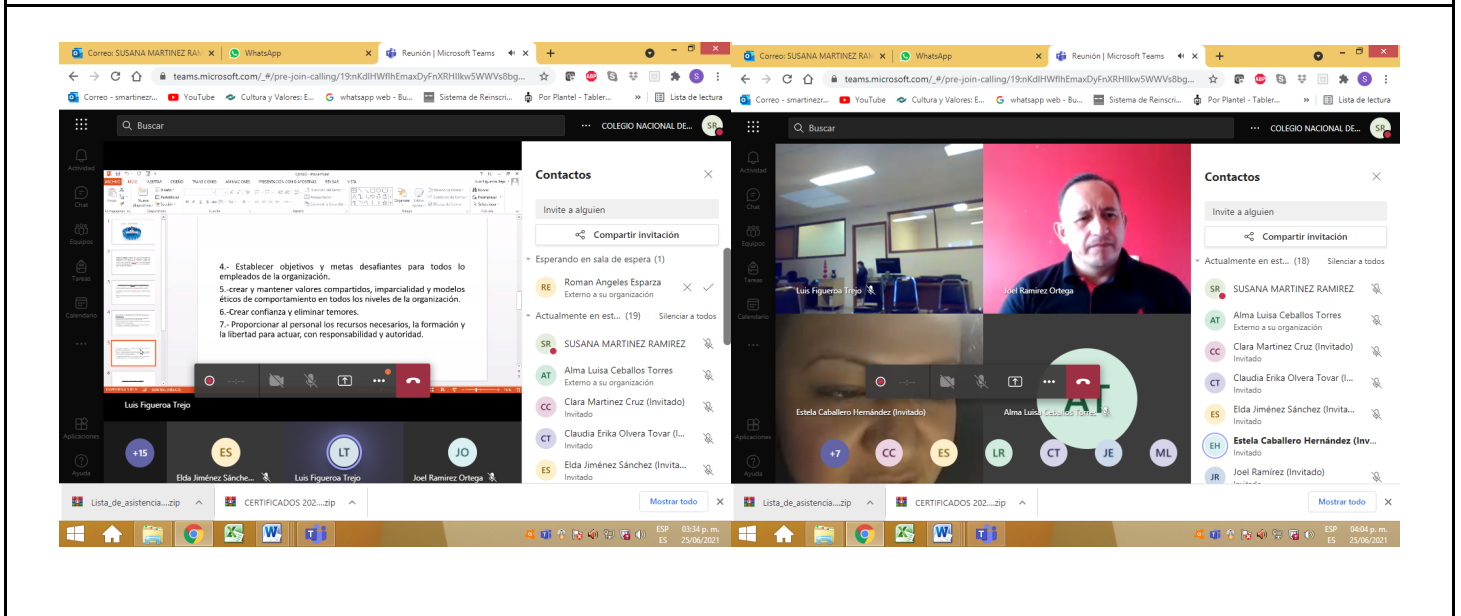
Correo: SUSANA MARTINEZ RAM | WhatsApp | Reunión | Microsoft Teams

teams.microsoft.com/_#/pre-join-calling/19:nKdlHWfIhEmaxDyFnXRHIlkw5WWVs8bg...

Correo - smartinezr... | YouTube | Cultura y Valores: E... | whatsapp web - Bu... | Sistema de Reinscri... | Por Plantel - Tabler... | » | Lista de lectura

Buscar | COLEGIO NACIONAL DE... | SR

Actividad | Chat | Equipos | Tareas | Calendario | ... | Aplicaciones | Ayuda

4.- Establecer objetivos y metas desafiantes para todos los empleados de la organización.
5.-crear y mantener valores compartidos, imparcialidad y modelos éticos de comportamiento en todos los niveles de la organización.
6.-Crear confianza y eliminar temores.
7.- Proporcionar al personal los recursos necesarios, la formación y la libertad para actuar, con responsabilidad y autoridad.

Luis Figueroa Trejo

+15 | ES Elda Jiménez Sánche... | LT Luis Figueroa Trejo | JO Joel Ramirez Ortega

Contactos
Invite a alguien
Compartir invitación
Esperando en sala de espera (1)
RE Roman Angeles Esparza
Externo a su organización
Actualmente en est... (19) Silenciar a todos
SR SUSANA MARTINEZ RAMIREZ
AT Alma Luisa Ceballos Torres
Externo a su organización
CC Clara Martinez Cruz (Invitado)
Invitado
CT Claudia Erika Olvera Tovar (I...
Invitado
ES Elda Jiménez Sánchez (Invita...
Invitado

Lista_de_asistencia....zip | CERTIFICADOS 202....zip | Mostrar todo
ESP ES 03:34 p. m. 25/06/2021

Correo: SUSANA MARTINEZ RAM | WhatsApp | Reunión | Microsoft Teams

teams.microsoft.com/_#/pre-join-calling/19:nKdlHWfIhEmaxDyFnXRHIlkw5WWVs8bg...

Correo - smartinezr... | YouTube | Cultura y Valores: E... | whatsapp web - Bu... | Sistema de Reinscri... | Por Plantel - Tabler... | » | Lista de lectura

Buscar | COLEGIO NACIONAL DE... | SR

Luis Figueroa Trejo | Joel Ramirez Ortega | Estela Caballero Hernández (Invitado) | Alma Luisa Ceballos Torres

+7 | CC | ES | LR | CT | JE | ML

Contactos
Invite a alguien
Compartir invitación
Actualmente en est... (18) Silenciar a todos
SR SUSANA MARTINEZ RAMIREZ
AT Alma Luisa Ceballos Torres
Externo a su organización
CC Clara Martinez Cruz (Invitado)
Invitado
CT Claudia Erika Olvera Tovar (I...
Invitado
ES Elda Jiménez Sánchez (Invitado)
Invitado
EH Estela Caballero Hernández (Inv...
Invitado
JR Joel Ramírez (Invitado)

Lista_de_asistencia....zip | CERTIFICADOS 202....zip | Mostrar todo
ESP ES 04:04 p. m. 25/06/2021